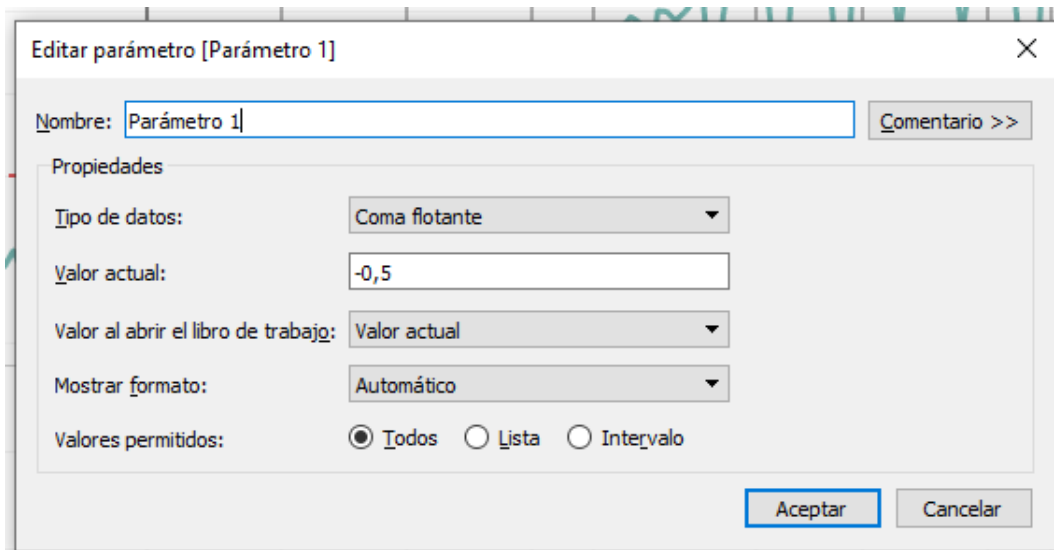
Editar parámetro [Parámetro 1]

Nombre: Parámetro 1

Comentario >>

Propiedades

Tipo de datos: Coma flotante

Valor actual: -0,5

Valor al abrir el libro de trabajo: Valor actual

Mostrar formato: Automático

Valores permitidos: Todos Lista Intervalo

Aceptar Cancelar